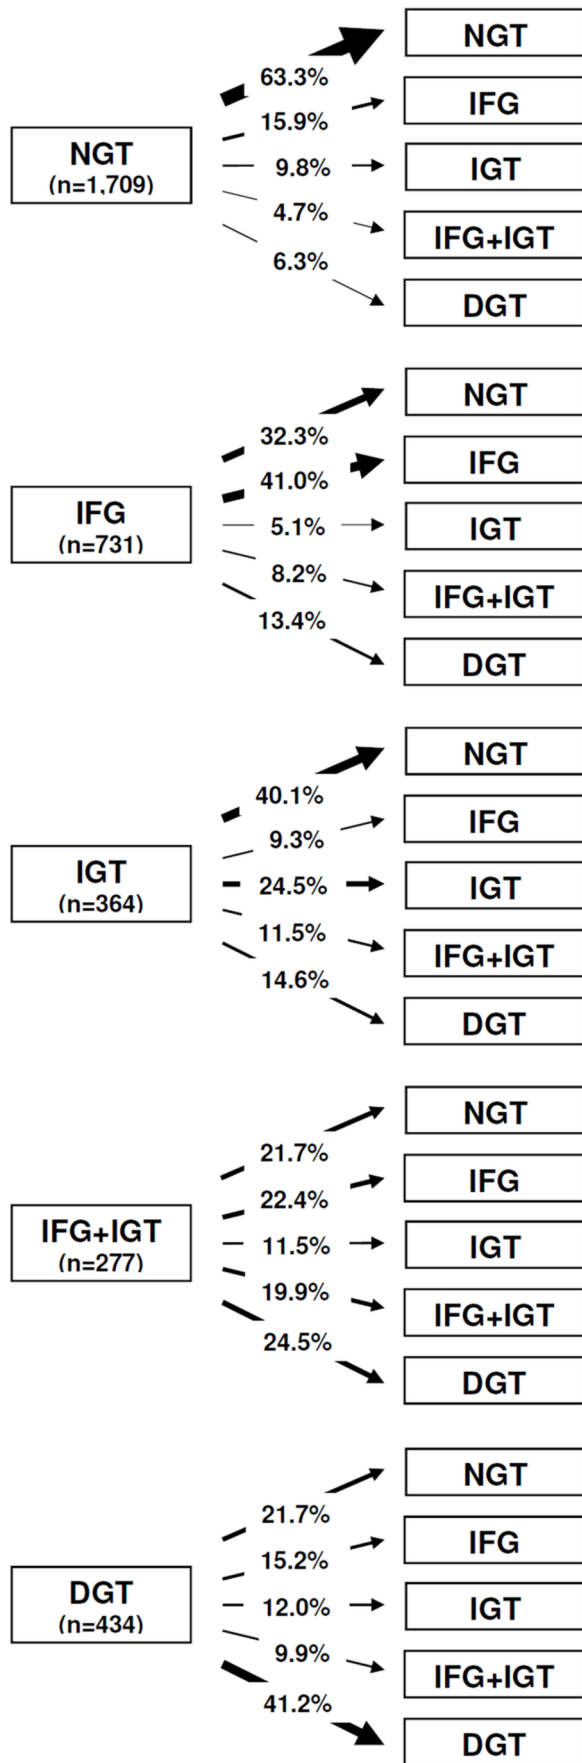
NGT
(n=1,709)
63.3%
15.9%
9.8%
4.7%
6.3%
NGT
IFG
IGT
IFG+IGT
DGT

IFG
(n=731)
32.3%
41.0%
5.1%
8.2%
13.4%
NGT
IFG
IGT
IFG+IGT
DGT

IGT
(n=364)
40.1%
9.3%
24.5%
11.5%
14.6%
NGT
IFG
IGT
IFG+IGT
DGT

IFG+IGT
(n=277)
21.7%
22.4%
11.5%
19.9%
24.5%
NGT
IFG
IGT
IFG+IGT
DGT

DGT
(n=434)
21.7%
15.2%
12.0%
9.9%
41.2%
NGT
IFG
IGT
IFG+IGT
DGT